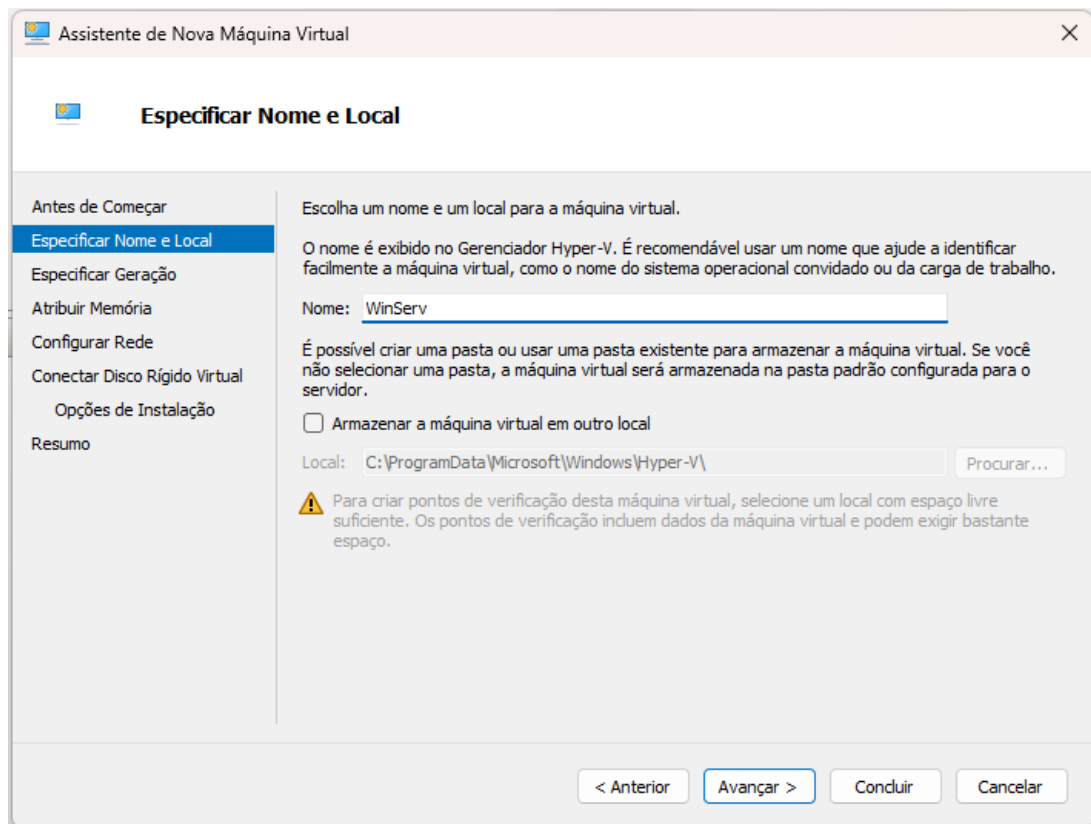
Assistente de Nova Máquina Virtual

Especificar Nome e Local

Antes de Começar
Especificar Nome e Local
Especificar Geração
Atribuir Memória
Configurar Rede
Conectar Disco Rígido Virtual
Opções de Instalação
Resumo

Escolha um nome e um local para a máquina virtual.

O nome é exibido no Gerenciador Hyper-V. É recomendável usar um nome que ajude a identificar facilmente a máquina virtual, como o nome do sistema operacional convidado ou da carga de trabalho.

Nome: WinServ

É possível criar uma pasta ou usar uma pasta existente para armazenar a máquina virtual. Se você não selecionar uma pasta, a máquina virtual será armazenada na pasta padrão configurada para o servidor.

Armazenar a máquina virtual em outro local

Local: C:\ProgramData\Microsoft\Windows\Hyper-V\ Procurar...

Para criar pontos de verificação desta máquina virtual, selecione um local com espaço livre suficiente. Os pontos de verificação incluem dados da máquina virtual e podem exigir bastante espaço.

< Anterior Avançar > Concluir Cancelar